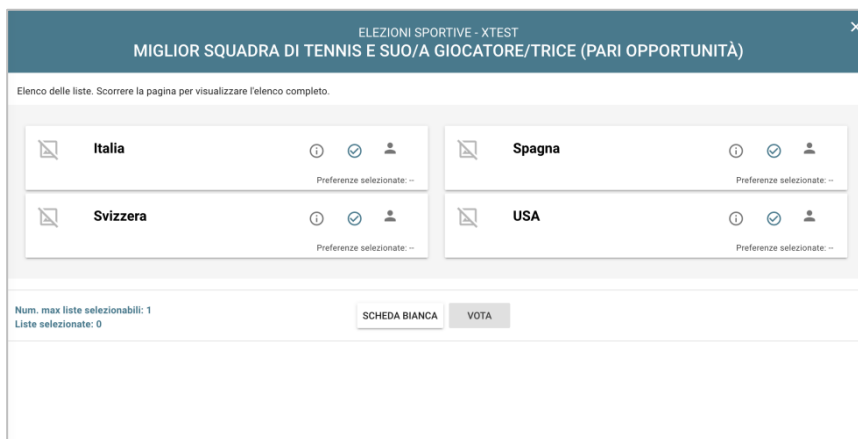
ELEZIONI SPORTIVE - XTEST
MIGLIOR SQUADRA DI TENNIS E SUO/A GIOCATORE/TRICE (PARI OPPORTUNITÀ)

×

Elenco delle liste. Scorrere la pagina per visualizzare l'elenco completo.

Italia
Preferenze selezionate: --

Spagna
Preferenze selezionate: --

Svizzera
Preferenze selezionate: --

USA
Preferenze selezionate: --

Num. max liste selezionabili: 1
Liste selezionate: 0

SCHEDA BIANCA

VOTA